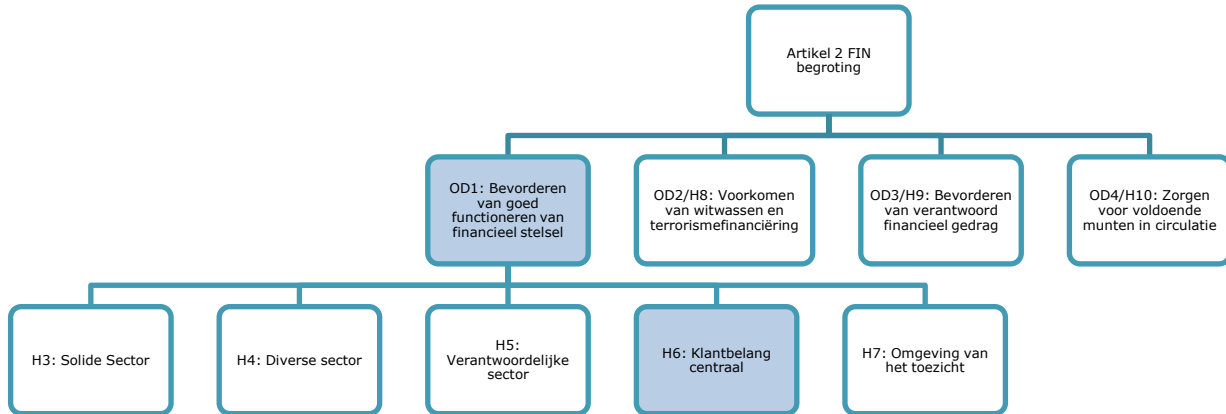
Artikel 2 FIN begroting

OD1: Bevorderen van goed functioneren van financieel stelsel

OD2/H8: Voorkomen van witwassen en terrorismefinanciëring

OD3/H9: Bevorderen van verantwoord financieel gedrag

OD4/H10: Zorgen voor voldoende munten in circulatie

H3: Solide Sector

H4: Diverse sector

H5: Verantwoordelijke sector

H6: Klantbelang centraal

H7: Omgeving van het toezicht